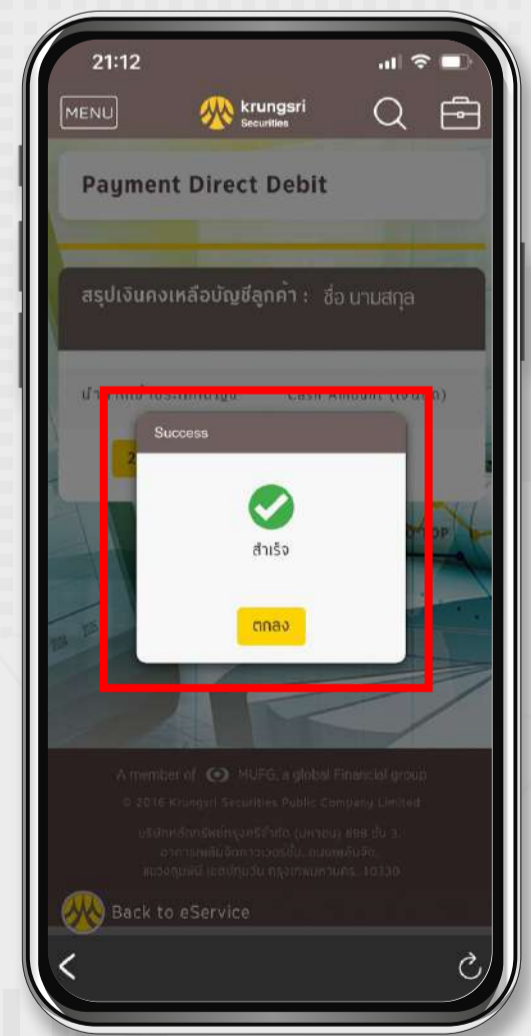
21:12

MENU

krungsri
Securities

Payment Direct Debit

สรุปเงินคงเหลือบัญชีลูกค้า : ชื่อ นามสกุล

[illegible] Cash Amount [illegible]

Success

สำเร็จ

ตกลง

A member of MUFG, a global Financial group

© 2016 Krungsri Securities Public Company Limited

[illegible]

Back to eService